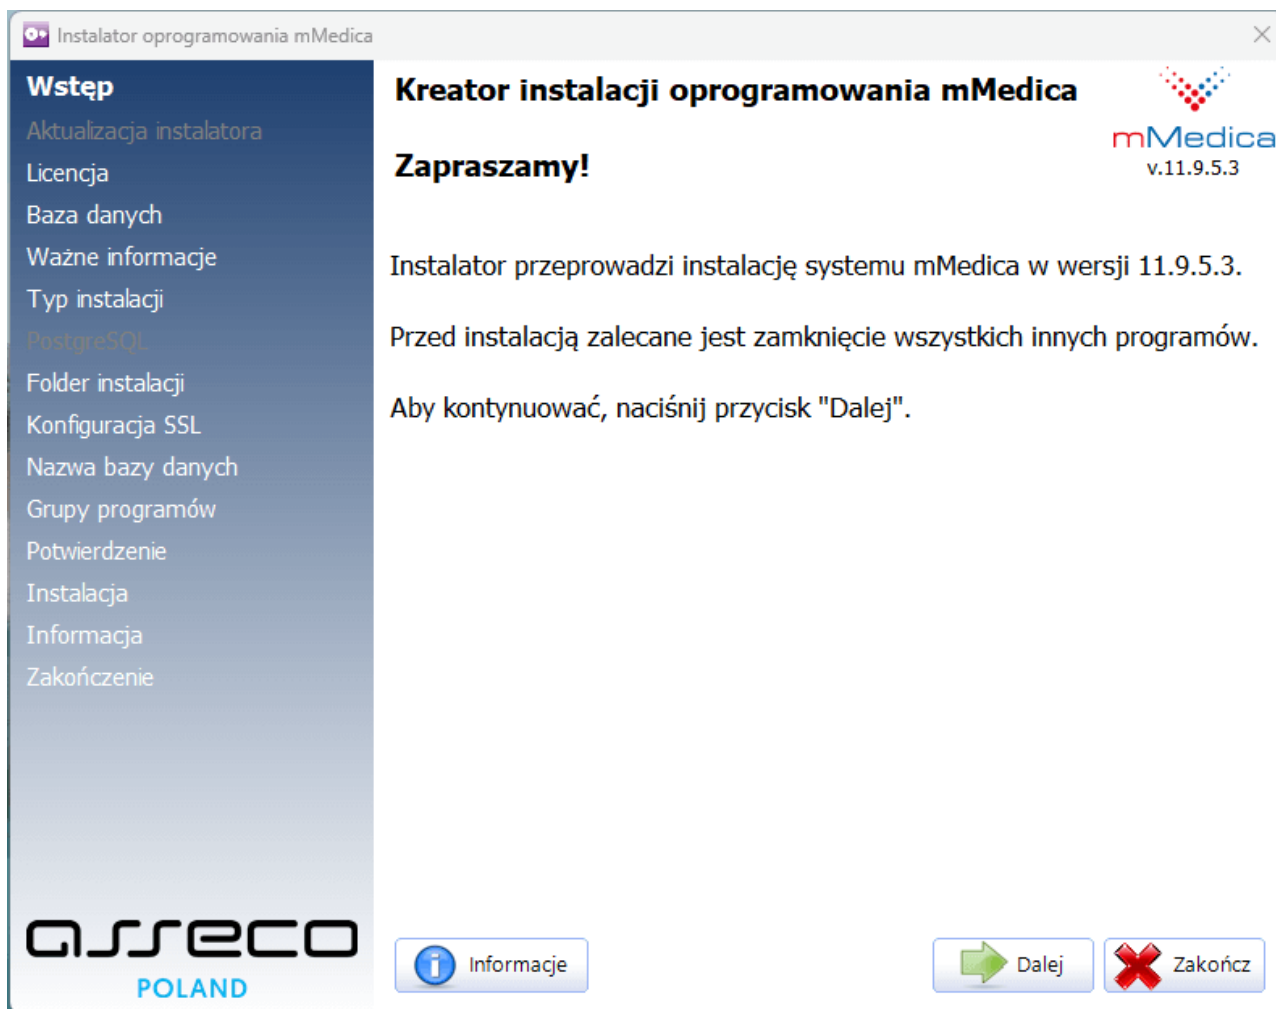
Instalator oprogramowania mMedica

Wstęp
Aktualizacja instalatora
Licencja
Baza danych
Ważne informacje
Typ instalacji
PostgreSQL
Folder instalacji
Konfiguracja SSL
Nazwa bazy danych
Grupy programów
Potwierdzenie
Instalacja
Informacja
Zakończenie

asseco
POLAND

Kreator instalacji oprogramowania mMedica

mMedica
v.11.9.5.3

Zapraszamy!

Instalator przeprowadzi instalację systemu mMedica w wersji 11.9.5.3.

Przed instalacją zalecane jest zamknięcie wszystkich innych programów.

Aby kontynuować, naciśnij przycisk "Dalej".

Informacje

Dalej

Zakończ